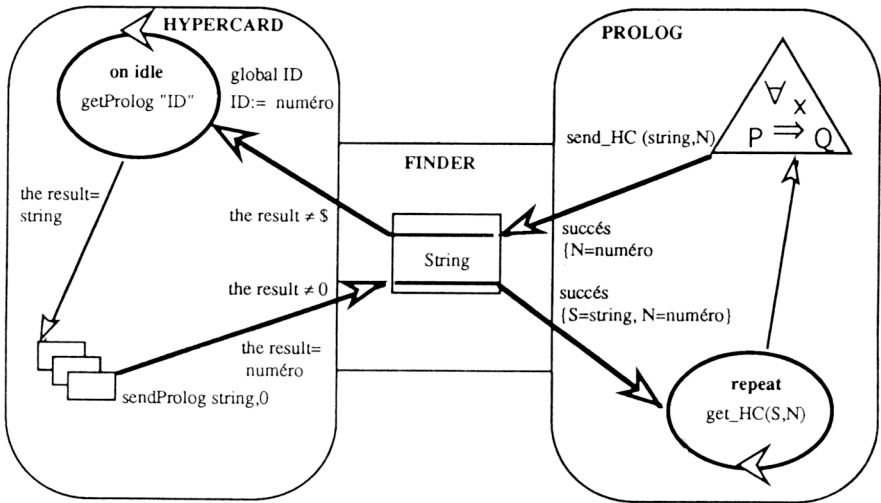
HYPERCARD

on idle
getProlog "ID"

global ID
ID:= numéro

the result=
string

the result ≠ $

the result ≠ 0

the result=
numéro

sendProlog string,0

FINDER

String

PROLOG

$\forall_x$
$P \Rightarrow Q$

send_HC (string,N)

succés
{N=numéro

succés
{S=string, N=numéro}

repeat
get_HC(S,N)